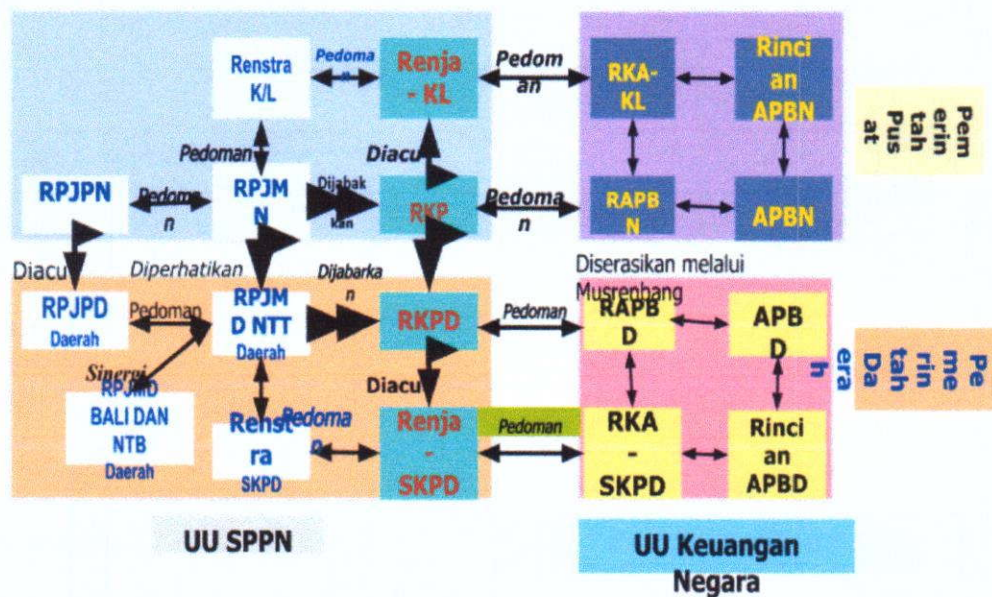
Renstra K/L

Pedoman

Renja - KL

Pedoman

RKA-KL

Rincian APBN

Pemerintah Pusat

Pedoman

Diacu

RPJPN

Pedoman

RPJMN

Dijabarkan

RKP

Pedoman

RAPBN

APBN

Diacu

Diperhatikan

Dijabarkan

Diserasikan melalui Musrenbang

RPJPD Daerah

Pedoman

RPJMD NTT Daerah

RKPD

Pedoman

RAPBD

APBD

Pemerintah Daerah

Sinergi

RPJMD BALI DAN NTB Daerah

Diacu

Renstra SKPD

Pedoman

Renja - SKPD

Pedoman

RKA - SKPD

Rincian APBD

UU SPPN

UU Keuangan Negara